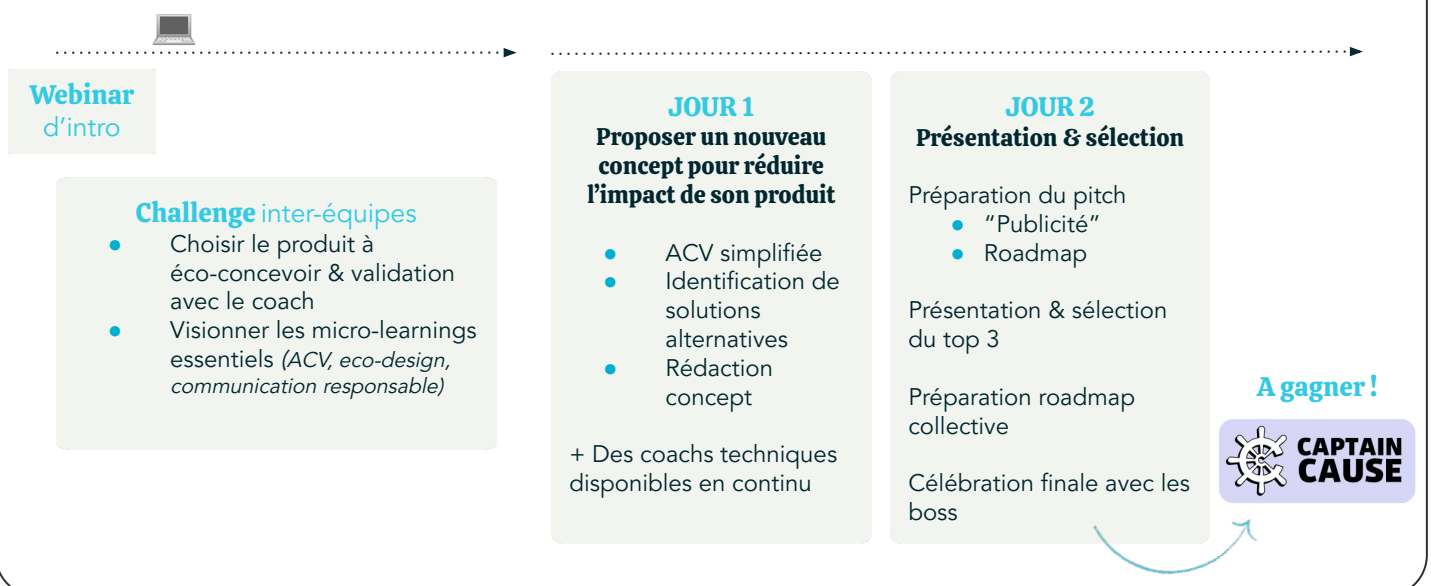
Webinar
d'intro

Challenge inter-équipes
- Choisir le produit à éco-concevoir & validation avec le coach
- Visionner les micro-learnings essentiels (ACV, eco-design, communication responsable)

JOUR 1
Proposer un nouveau concept pour réduire l'impact de son produit

- ACV simplifiée
- Identification de solutions alternatives
- Rédaction concept

+ Des coachs techniques disponibles en continu

JOUR 2
Présentation & sélection

Préparation du pitch
- "Publicité"
- Roadmap

Présentation & sélection du top 3

Préparation roadmap collective

Célébration finale avec les boss

A gagner !

CAPTAIN CAUSE